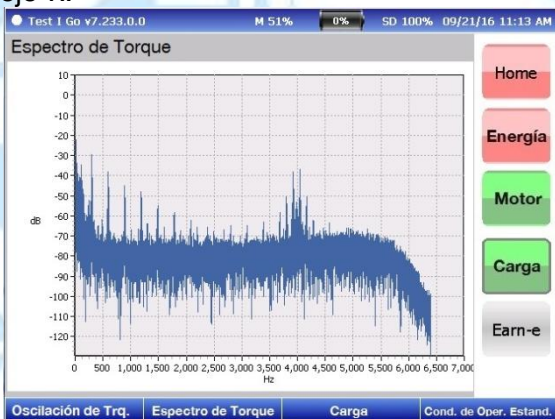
Test I Go v7.233.0.0 M 51% 0% SD 100% 09/21/16 11:13 AM

Espectro de Torque

Home

Energía

Motor

Carga

Earn-e

10
0
-10
-20
-30
-40
-50
-60
-70
-80
-90
-100
-110
-120

dB

0 500 1,000 1,500 2,000 2,500 3,000 3,500 4,000 4,500 5,000 5,500 6,000 6,500 7,000

Hz

Oscilación de Trq. | Espectro de Torque | Carga | Cond. de Oper. Estand.